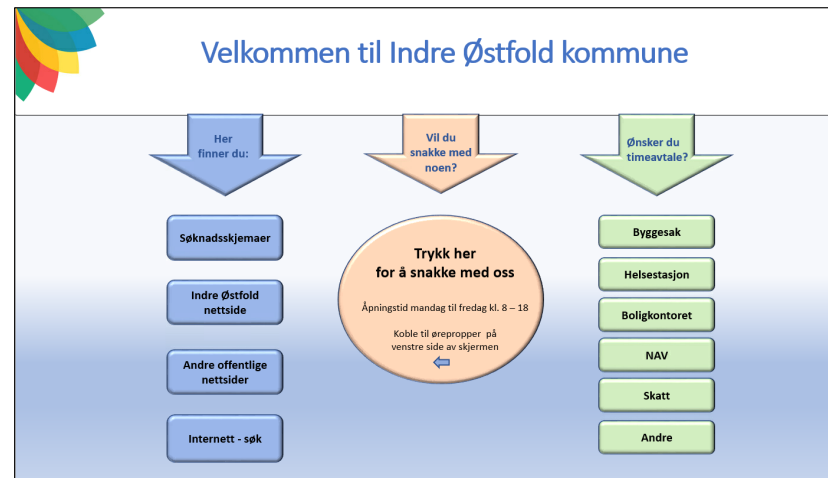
Velkommen til Indre Østfold kommune

Her finner du:

Vil du snakke med noen?

Ønsker du timeavtale?

Søknadsskjemaer

Indre Østfold nettside

Andre offentlige nettsider

Internett - søk

Trykk her for å snakke med oss

Åpningstid mandag til fredag kl. 8 – 18

Koble til ørepropper på venstre side av skjermen

Byggesak

Helsestasjon

Boligkontoret

NAV

Skatt

Andre